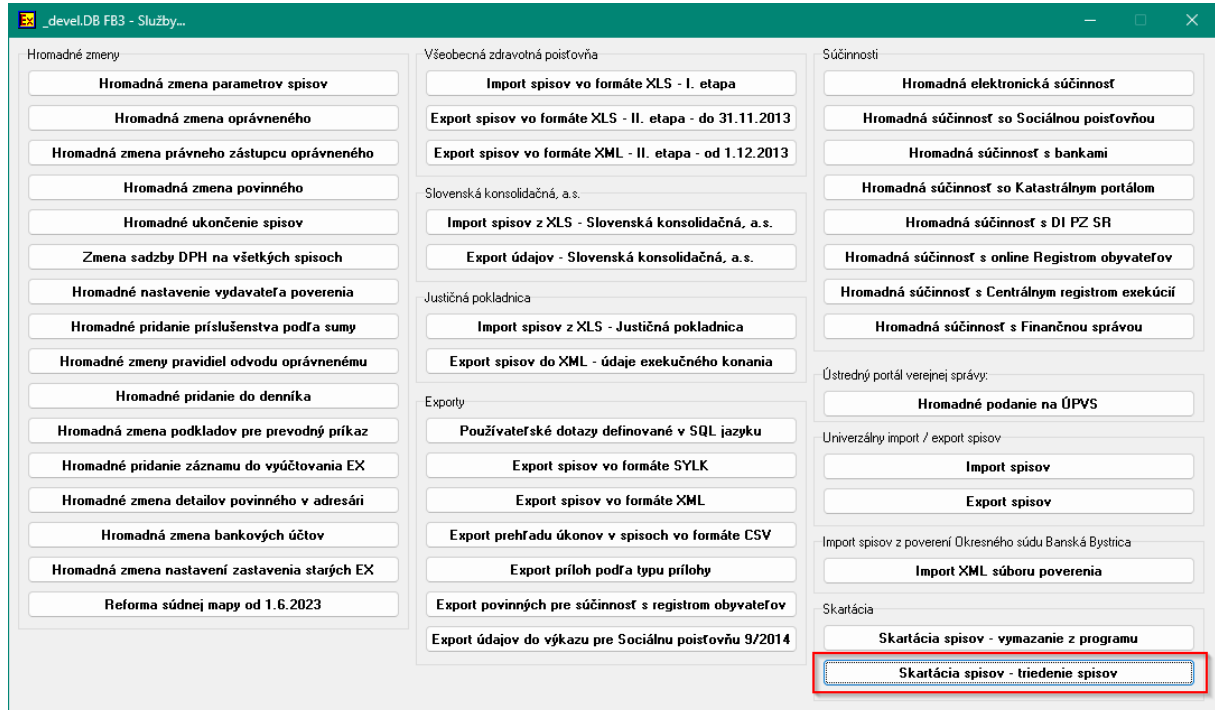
_devel.DB FB3 - Služby...

Hromadné zmeny
Hromadná zmena parametrov spisov
Hromadná zmena oprávneného
Hromadná zmena právneho zástupcu oprávneného
Hromadná zmena povinného
Hromadné ukončenie spisov
Zmena sadzby DPH na všetkých spisoch
Hromadné nastavenie vydavateľa poverenia
Hromadné pridanie príslušenstva podľa sumy
Hromadné zmeny pravidiel odvodu oprávnenému
Hromadné pridanie do denníka
Hromadná zmena podkladov pre prevodný príkaz
Hromadné pridanie záznamu do vyúčtovania EX
Hromadné zmena detailov povinného v adresári
Hromadná zmena bankových účtov
Hromadná zmena nastavení zastavenia starých EX
Reforma súdnej mapy od 1.6.2023

Všeobecná zdravotná poisťovňa
Import spisov vo formáte XLS - I. etapa
Export spisov vo formáte XLS - II. etapa - do 31.11.2013
Export spisov vo formáte XML - II. etapa - od 1.12.2013

Slovenská konsolidačná, a.s.
Import spisov z XLS - Slovenská konsolidačná, a.s.
Export údajov - Slovenská konsolidačná, a.s.

Justičná pokladnica
Import spisov z XLS - Justičná pokladnica
Export spisov do XML - údaje exekučného konania

Exporty
Používateľské dotazy definované v SQL jazyku
Export spisov vo formáte SYLK
Export spisov vo formáte XML
Export prehľadu úkonov v spisoch vo formáte CSV
Export príloh podľa typu prílohy
Export povinných pre súčinnosť s registrom obyvateľov
Export údajov do výkazu pre Sociálnu poisťovňu 9/2014

Súčinnosti
Hromadná elektronická súčinnosť
Hromadná súčinnosť so Sociálnou poisťovňou
Hromadná súčinnosť s bankami
Hromadná súčinnosť so Katastrálnym portálom
Hromadná súčinnosť s DI PZ SR
Hromadná súčinnosť s online Registrom obyvateľov
Hromadná súčinnosť s Centrálnym registrom exekúcií
Hromadná súčinnosť s Finančnou správou

Ústredný portál verejnej správy:
Hromadné podanie na ÚPVS

Univerzálny import / export spisov
Import spisov
Export spisov

Import spisov z poverení Okresného súdu Banská Bystrica
Import XML súboru poverenia

Skartácia
Skartácia spisov - vymazanie z programu
Skartácia spisov - triedenie spisov